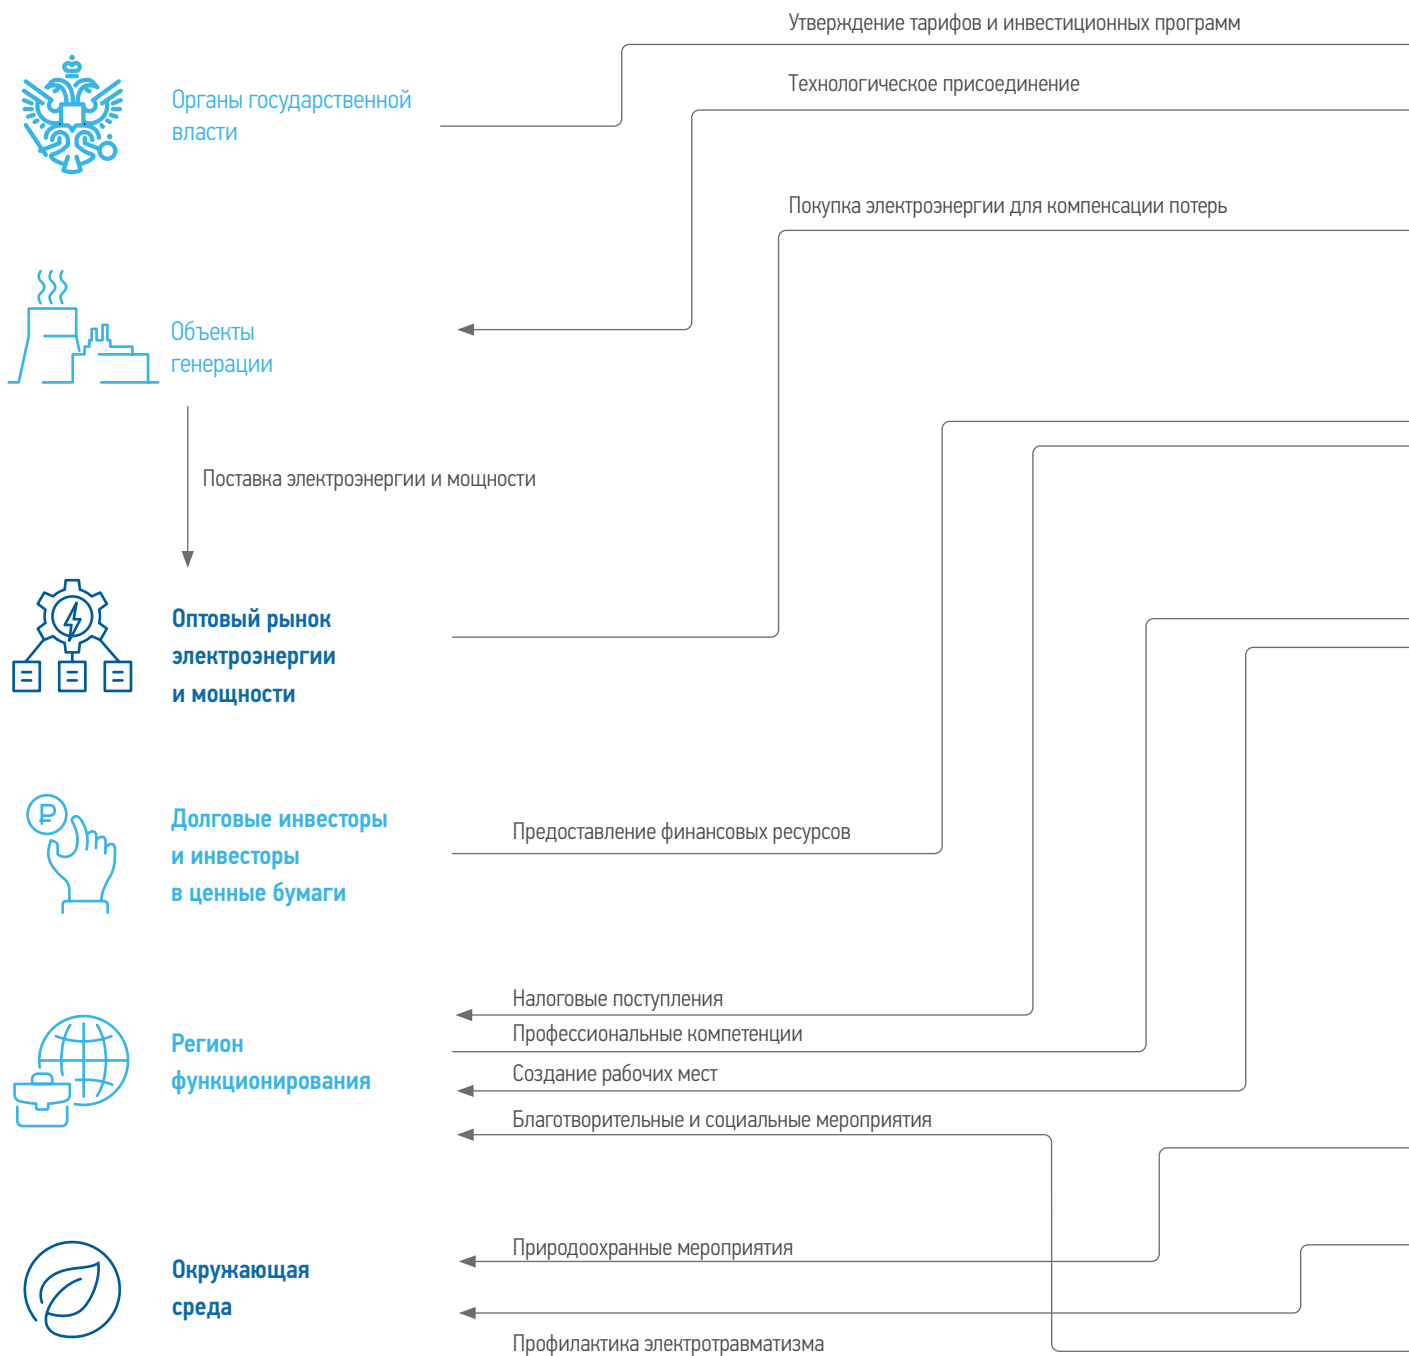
Утверждение тарифов и инвестиционных программ

Органы государственной власти

Технологическое присоединение

Покупка электроэнергии для компенсации потерь

Объекты генерации

Поставка электроэнергии и мощности

Оптовый рынок электроэнергии и мощности

Долговые инвесторы и инвесторы в ценные бумаги

Предоставление финансовых ресурсов

Налоговые поступления

Профессиональные компетенции

Регион функционирования

Создание рабочих мест

Благотворительные и социальные мероприятия

Природоохранные мероприятия

Окружающая среда

Профилактика электротравматизма